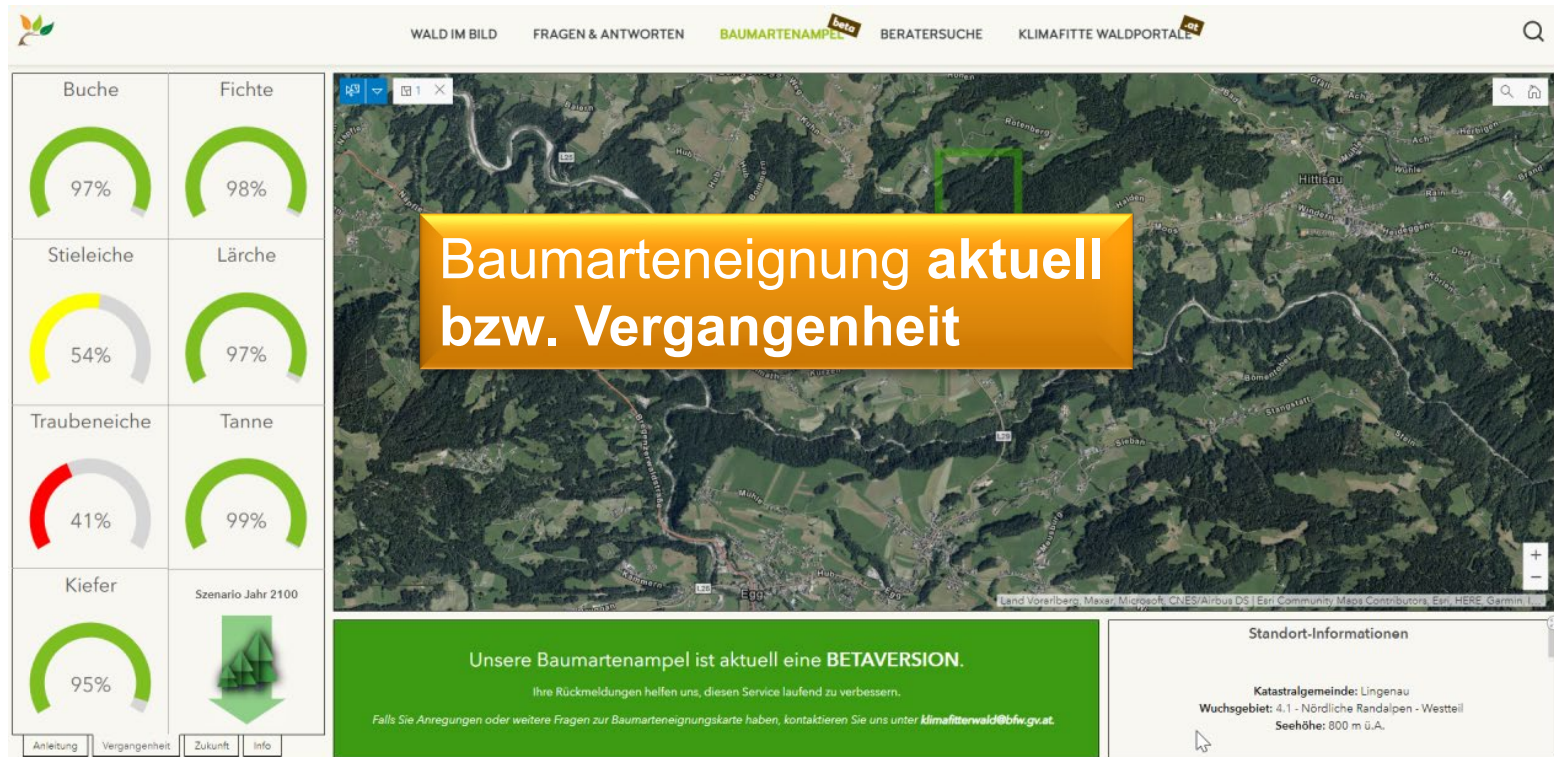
WALD IM BILD FRAGEN & ANTWORTEN BAUMARTENAMPEL beta BERATERSUCHE KLIMAFITTE WALDPORTALE .at

Buche
97%

Fichte
98%

Stieleiche
54%

Lärche
97%

Traubeneiche
41%

Tanne
99%

Kiefer
95%

Szenario Jahr 2100

Anleitung Vergangenheit Zukunft Info

1

Hittisau

Lingenau

Egg

Baumarteneignung **aktuell bzw. Vergangenheit**

Land Vorarlberg, Maxar, Microsoft, CNES/Airbus DS | Esri Community Maps Contributors, Esri, HERE, Garmin, I

Unsere Baumartenampel ist aktuell eine **BETAVERSION**.

Ihre Rückmeldungen helfen uns, diesen Service laufend zu verbessern.

Falls Sie Anregungen oder weitere Fragen zur Baumarteneignungskarte haben, kontaktieren Sie uns unter **klimafitterwald@bfw.gv.at**.

Standort-Informationen

**Katastralgemeinde:** Lingenau
**Wuchsgebiet:** 4.1 - Nördliche Randalpen - Westteil
**Seehöhe:** 800 m ü.A.